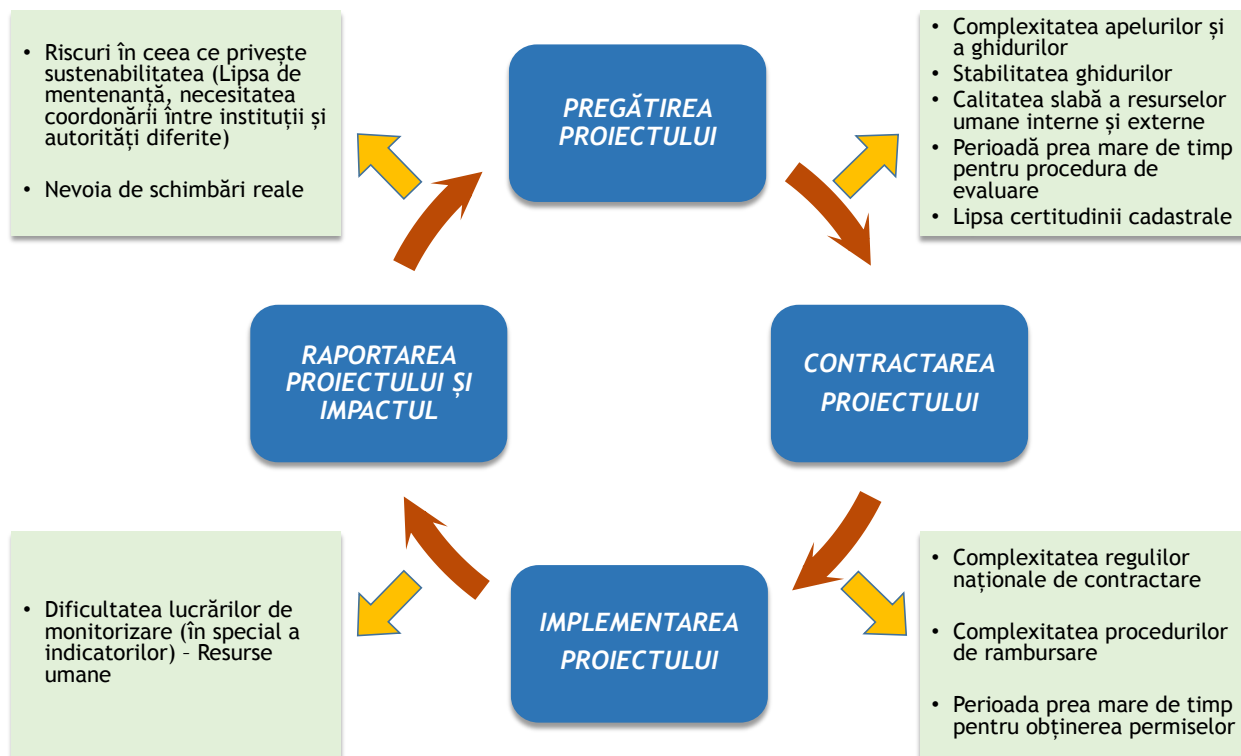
• Riscuri în ceea ce privește sustenabilitatea (Lipsa de mentenanță, necesitatea coordonării între instituții și autorități diferite)

• Nevoia de schimbări reale

PREGĂTIREA PROIECTULUI

• Complexitatea apelurilor și a ghidurilor
• Stabilitatea ghidurilor
• Calitatea slabă a resurselor umane interne și externe
• Perioadă prea mare de timp pentru procedura de evaluare
• Lipsa certitudinii cadastrale

RAPORTAREA PROIECTULUI ȘI IMPACTUL

CONTRACTAREA PROIECTULUI

• Dificultatea lucrărilor de monitorizare (în special a indicatorilor) – Resurse umane

IMPLEMENTAREA PROIECTULUI

• Complexitatea regulilor naționale de contractare

• Complexitatea procedurilor de rambursare

• Perioada prea mare de timp pentru obținerea permiselor